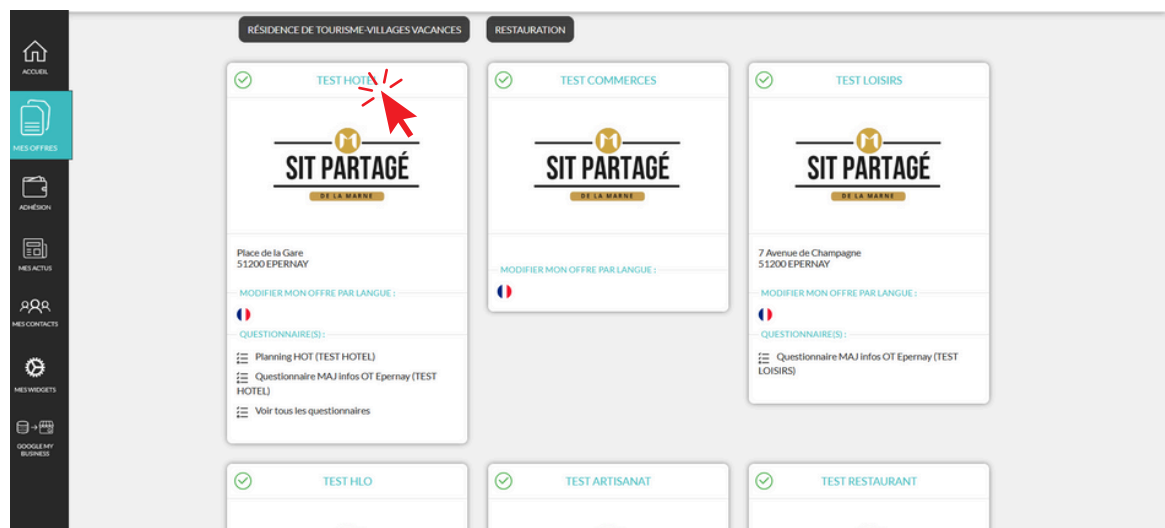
ACCUEIL

MES OFFRES

ADHÉSION

MES ACTUS

MES CONTACTS

MES WIDGETS

GOOGLE MY BUSINESS

RÉSIDENCE DE TOURISME-VILLAGES VACANCES

RESTAURATION

TEST HOTEL

SIT PARTAGÉ
DE LA MARNE

Place de la Gare
51200 EPERNAY

MODIFIER MON OFFRE PAR LANGUE :

QUESTIONNAIRE(S) :

Planning HOT (TEST HOTEL)

Questionnaire MAJ infos OT Epernay (TEST HOTEL)

Voir tous les questionnaires

TEST COMMERCES

SIT PARTAGÉ
DE LA MARNE

MODIFIER MON OFFRE PAR LANGUE :

TEST LOISIRS

SIT PARTAGÉ
DE LA MARNE

7 Avenue de Champagne
51200 EPERNAY

MODIFIER MON OFFRE PAR LANGUE :

QUESTIONNAIRE(S) :

Questionnaire MAJ infos OT Epernay (TEST LOISIRS)

TEST HLO

TEST ARTISANAT

TEST RESTAURANT